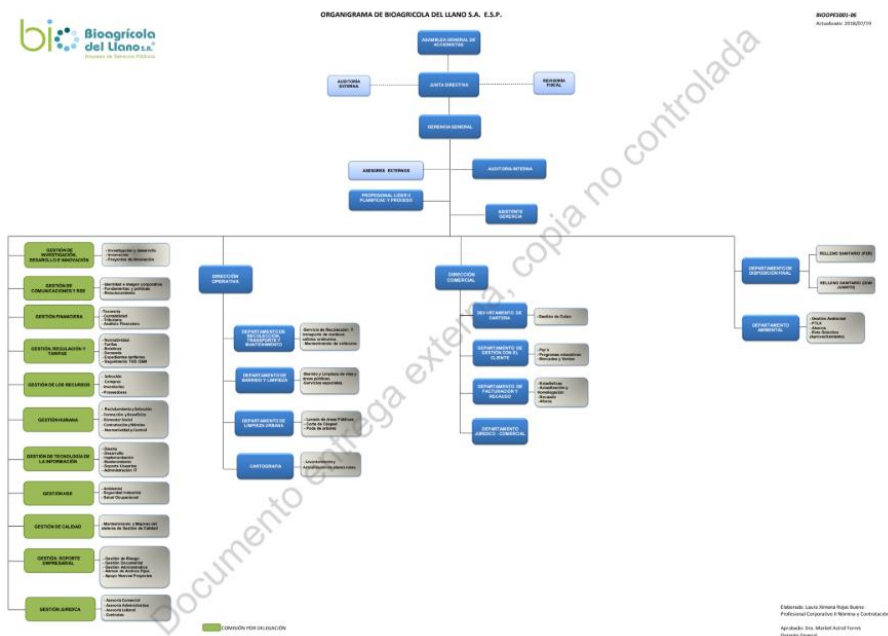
bi Bioagrícola del Llano S.A.
Empresa de Servicios Públicos

ORGANIGRAMA DE BIOAGRICOLA DEL LLANO S.A. E.S.P.

BIOOPEG001-06
Actualizado: 2018/07/19

ASAMBLEA GENERAL DE ACCIONISTAS

AUDITORIA EXTERNA

JUNTA DIRECTIVA

REVISORIA FISCAL

GERENCIA GENERAL

ASESORES EXTERNOS

AUDITORIA INTERNA

PROFESIONAL LIDER II PLANIFICAC Y PROCESO

ASISTENTE GERENCIA

GESTIÓN DE INVESTIGACIÓN, DESARROLLO E INNOVACIÓN
- Investigación y desarrollo
- Innovación
- Proyectos de Innovación

GESTIÓN DE COMUNICACIONES Y RSE
- Identidad e imagen corporativa
- Fundamentos y políticas
- Relacionamiento

GESTIÓN FINANCIERA
- Tesorería
- Contabilidad
- Tributaria
- Análisis Financiero

GESTIÓN, REGULACIÓN Y TARIFAS
- Normatividad
- Tarifas
- Subsidios
- Demanda
- Expedientes tarifarios
- Seguimiento TGD CRM

GESTIÓN DE LOS RECURSOS
- Selección
- Compras
- Inventarios
- Proveedores

GESTIÓN HUMANA
- Reclutamiento y Selección
- Formación y Bienestar
- Bienestar Social
- Contratación y Nómina
- Gestión del Desempeño

GESTIÓN DE TECNOLOGÍA DE LA INFORMACIÓN
- Diseño
- Desarrollo
- Implementación
- Mantenimiento
- Soporte Usuarios
- Administración TI

GESTIÓN HSE
- Ambiental
- Seguridad Industrial
- Salud Ocupacional

GESTIÓN DE CALIDAD
- Mantenimiento y Mejoras del sistema de Gestión de Calidad

GESTIÓN SOPORTE EMPRESARIAL
- Gestión de Riesgo
- Gestión Documental
- Gestión Administrativa
- Manejo de Archivo Físico
- Apoyo Nuevos Proyectos

GESTIÓN JURÍDICA
- Asesoría Comercial
- Asesoría Administrativa
- Asesoría Laboral
- Contratos

DIRECCIÓN OPERATIVA

DEPARTAMENTO DE RECOLECCIÓN, TRANSPORTE Y MANTENIMIENTO
- Servicio de Recolección Y transporte de residuos sólidos ordinarios
- Mantenimiento de vehículos

DEPARTAMENTO DE BARRIDO Y LIMPIEZA
- Barrido y Limpieza de vías y áreas públicas
- Servicios especiales

DEPARTAMENTO DE LIMPIEZA URBANA
- Lavado de áreas Públicas
- Corte de Césped
- Poda de árboles

CARTOGRAFÍA
- Levantamientos
- Actualización planos rutas

DIRECCIÓN COMERCIAL

DEPARTAMENTO DE CARTERA
- Gestión de Cobro

DEPARTAMENTO DE GESTIÓN EN EL CLIENTE
- Pqr's
- Programas educativos
- Mercadeo y Ventas

DEPARTAMENTO DE FACTURACIÓN Y RECAUDO
- Estadísticas
- Actualización y Novedades
- Recaudo
- Aforos

DEPARTAMENTO JURIDICO - COMERCIAL

DEPARTAMENTO DE DISPOSICIÓN FINAL
RELLENO SANITARIO (PDR)
RELLENO SANITARIO (DON JUANITO)

DEPARTAMENTO AMBIENTAL
- Gestión Ambiental
- PTLX
- Interventoría
- Áreas Externas (Aprovechamiento)

COMISIÓN POR DELEGACIÓN

Elaborado: Laura Ximena Rojas Bueno
Profesional Corporativo II Nómina y Contratación

Aprobado: Ing. Maribel Astrid Torres
Gerente General

Documento entrega externa, copia no controlada